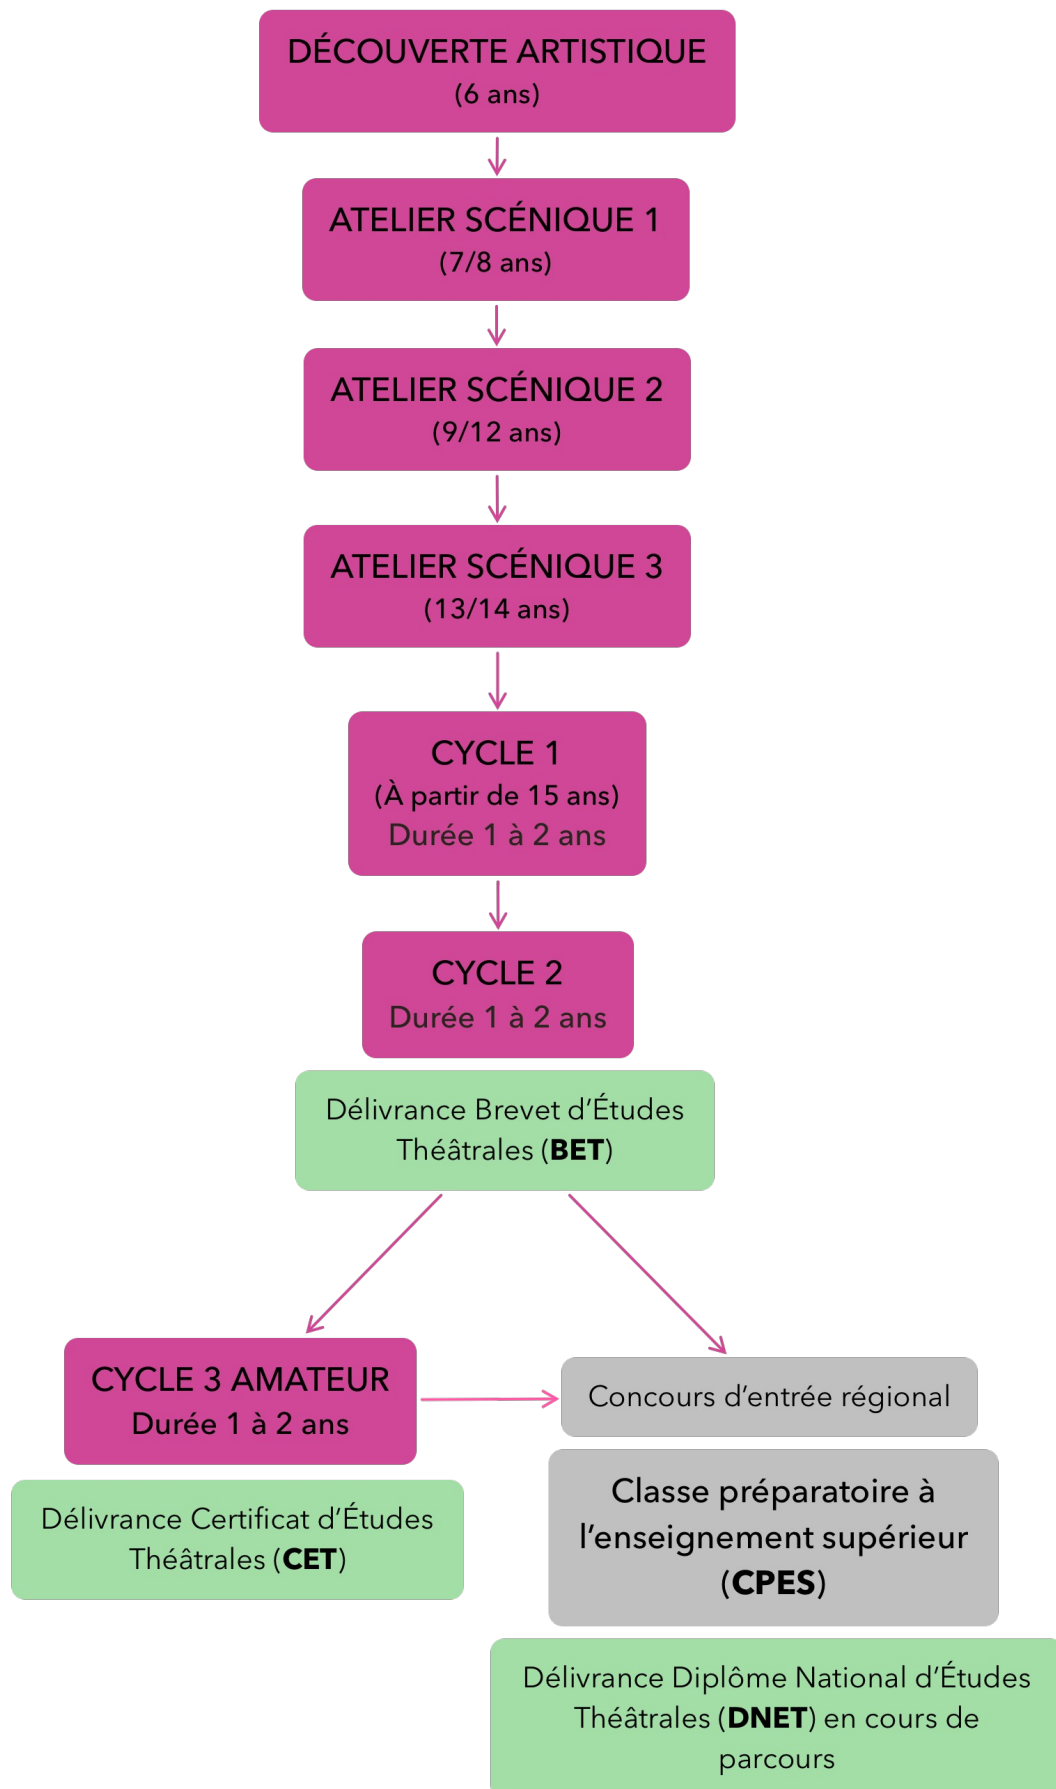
DÉCOUVERTE ARTISTIQUE
(6 ans)

ATELIER SCÉNIQUE 1
(7/8 ans)

ATELIER SCÉNIQUE 2
(9/12 ans)

ATELIER SCÉNIQUE 3
(13/14 ans)

CYCLE 1
(À partir de 15 ans)
Durée 1 à 2 ans

CYCLE 2
Durée 1 à 2 ans

Délivrance Brevet d'Études Théâtrales (**BET**)

CYCLE 3 AMATEUR
Durée 1 à 2 ans

Concours d'entrée régional

Délivrance Certificat d'Études Théâtrales (**CET**)

Classe préparatoire à l'enseignement supérieur (**CPES**)

Délivrance Diplôme National d'Études Théâtrales (**DNET**) en cours de parcours